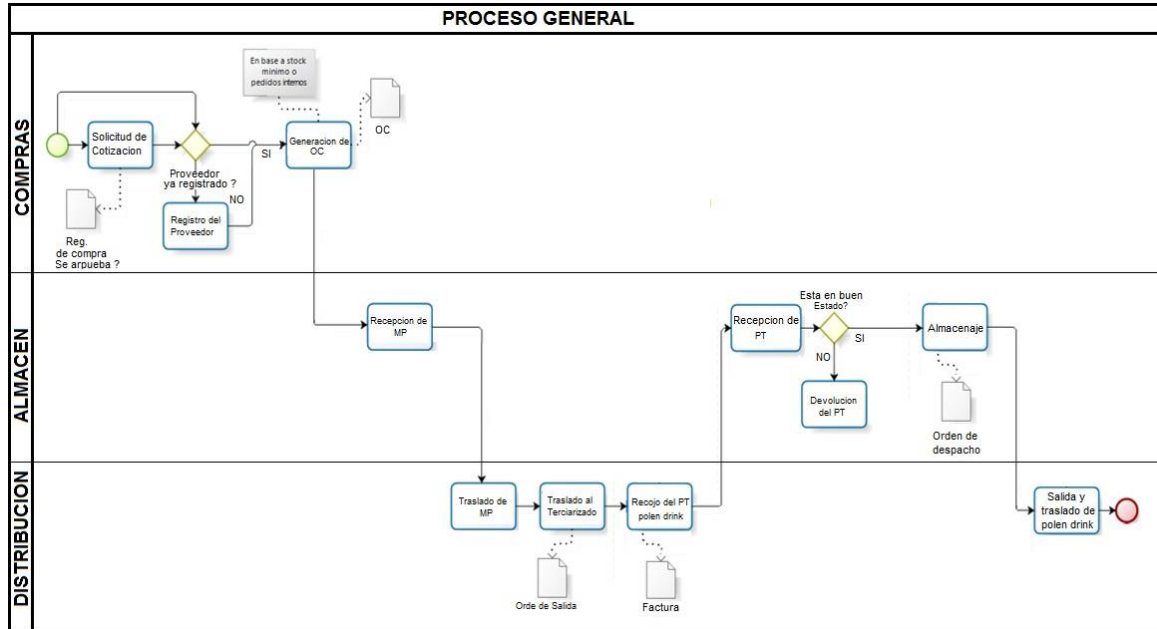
PROCESO GENERAL

COMPRAS

Solicitud de Cotizacion

Proveedor ya registrado ?

NO

SI

Registro del Proveedor

Reg. de compra Se arpueba ?

En base a stock minimo o pedidos internos

Generacion de OC

OC

ALMACEN

Recepcion de MP

Recepcion de PT

Esta en buen Estado?

NO

SI

Devolucion del PT

Almacenaje

Orden de despacho

DISTRIBUCION

Traslado de MP

Traslado al Terciarizado

Orde de Salida

Recojo del PT polen drink

Factura

Salida y traslado de polen drink